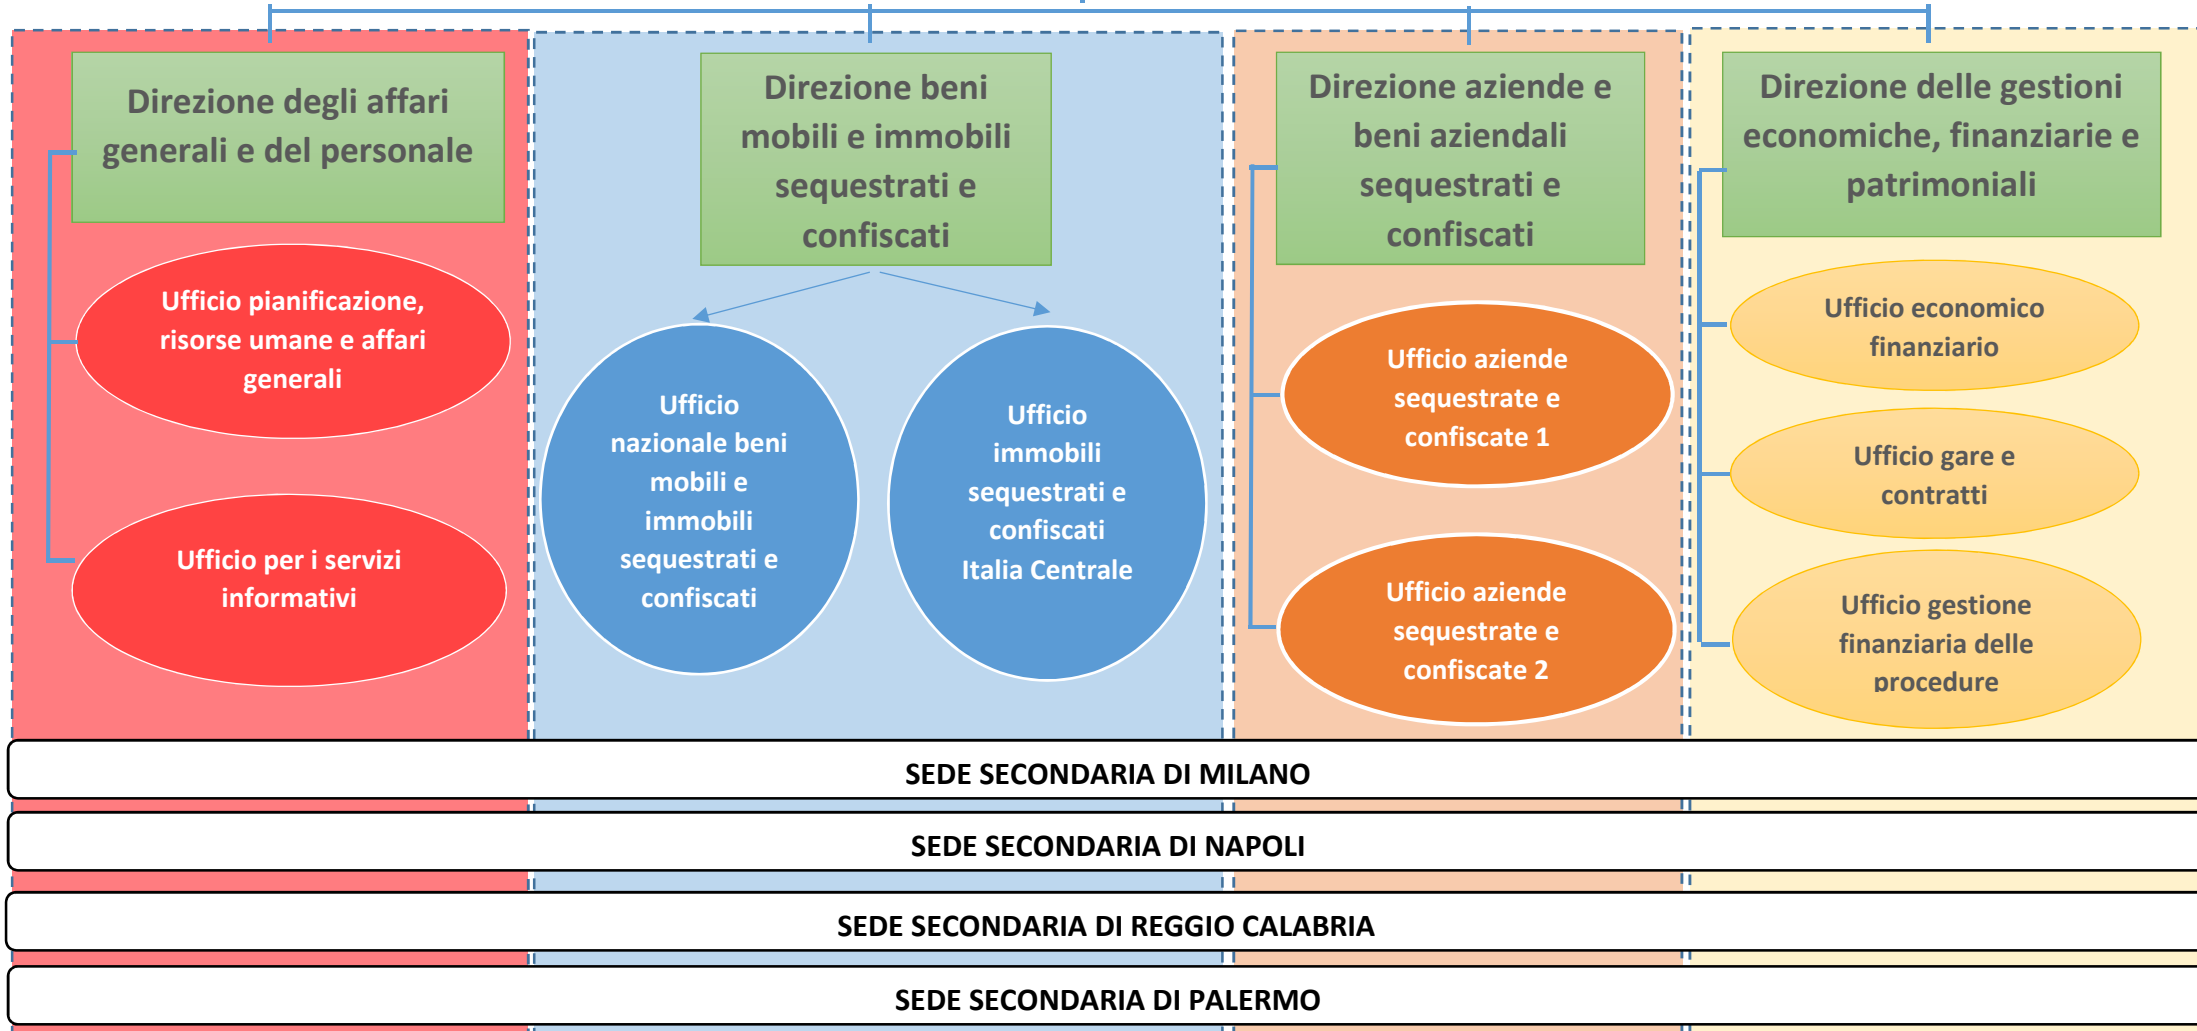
Direzione degli affari generali e del personale

Ufficio pianificazione, risorse umane e affari generali

Ufficio per i servizi informativi

Direzione beni mobili e immobili sequestrati e confiscati

Ufficio nazionale beni mobili e immobili sequestrati e confiscati

Ufficio immobili sequestrati e confiscati Italia Centrale

Direzione aziende e beni aziendali sequestrati e confiscati

Ufficio aziende sequestrate e confiscate 1

Ufficio aziende sequestrate e confiscate 2

Direzione delle gestioni economiche, finanziarie e patrimoniali

Ufficio economico finanziario

Ufficio gare e contratti

Ufficio gestione finanziaria delle procedure

SEDE SECONDARIA DI MILANO

SEDE SECONDARIA DI NAPOLI

SEDE SECONDARIA DI REGGIO CALABRIA

SEDE SECONDARIA DI PALERMO